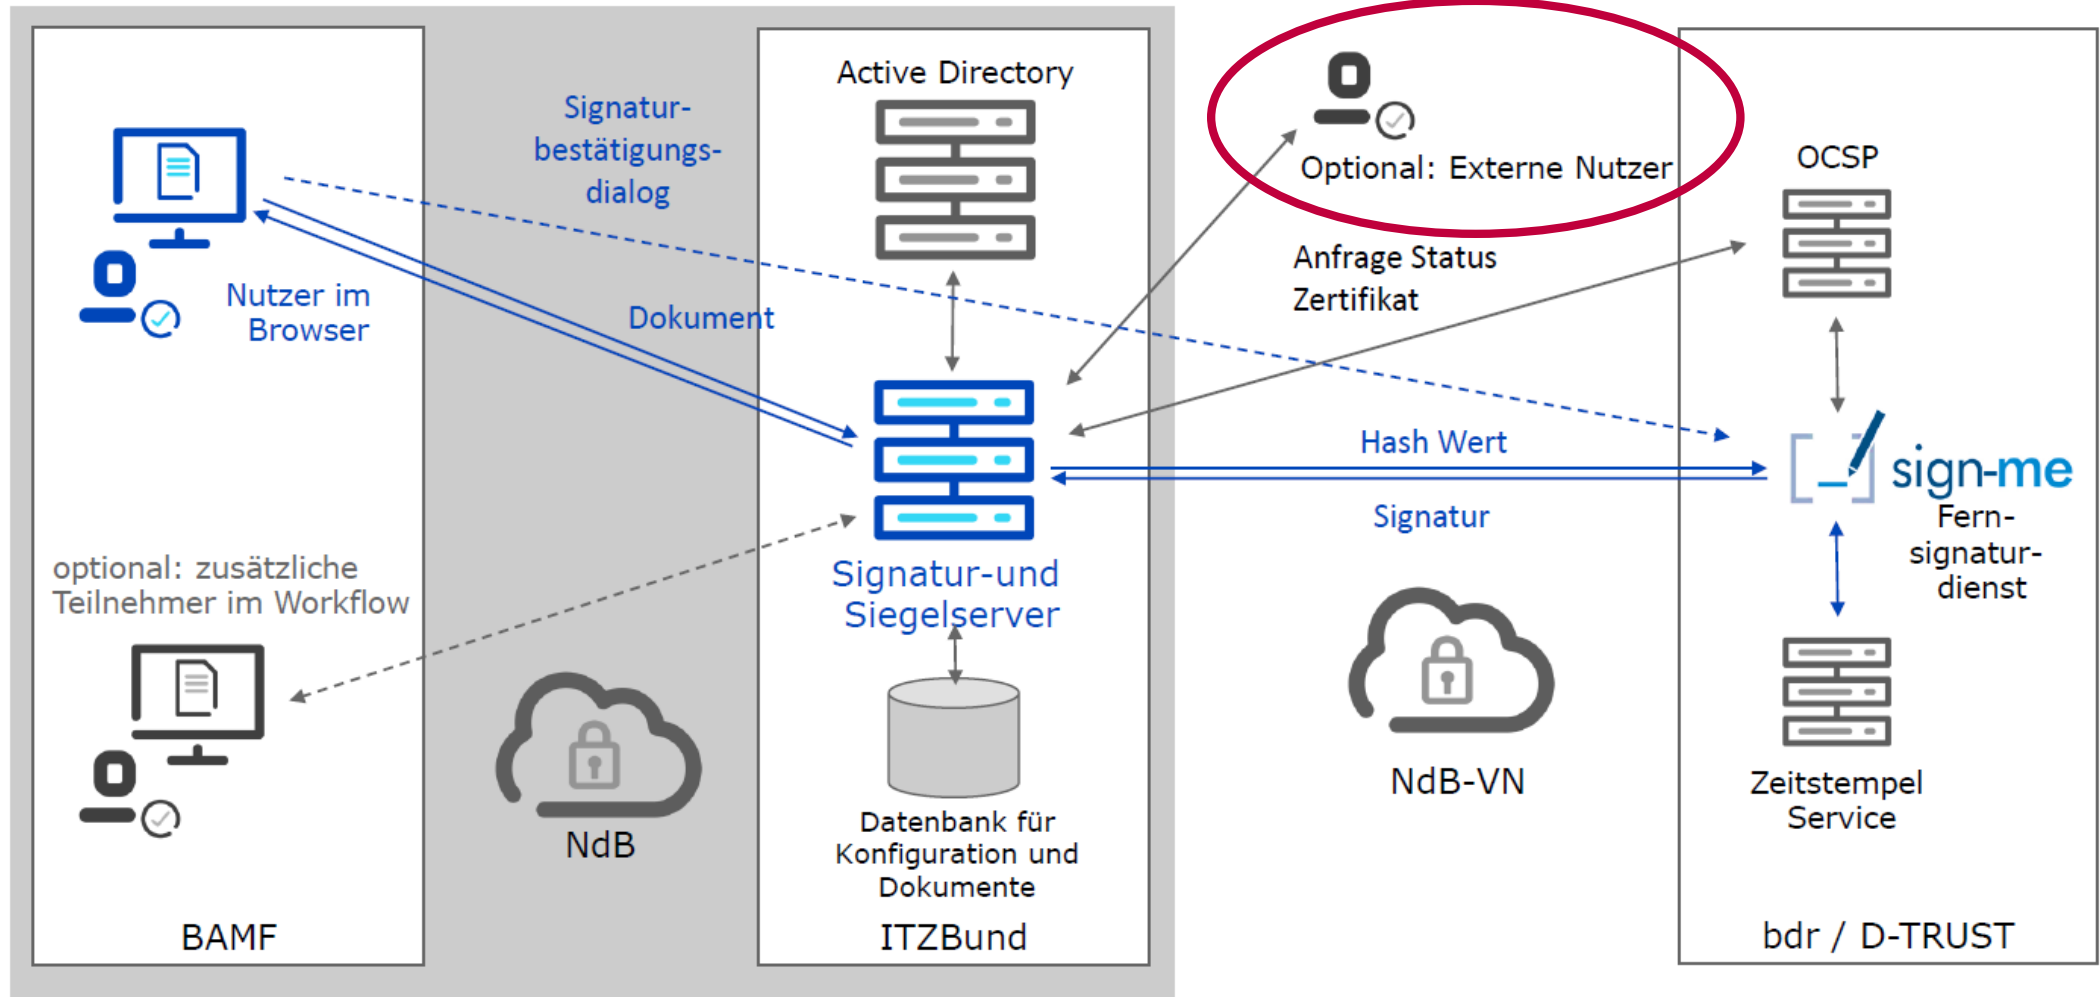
Signaturbestätigungsdialog

Active Directory

Optional: Externe Nutzer

OCSP

Anfrage Status Zertifikat

Nutzer im Browser

Dokument

Hash Wert

sign-me

Fern-signatur-dienst

Signatur

optional: zusätzliche Teilnehmer im Workflow

Signatur-und Siegelserver

NdB-VN

Zeitstempel Service

NdB

Datenbank für Konfiguration und Dokumente

BAMF

ITZBund

bdr / D-TRUST